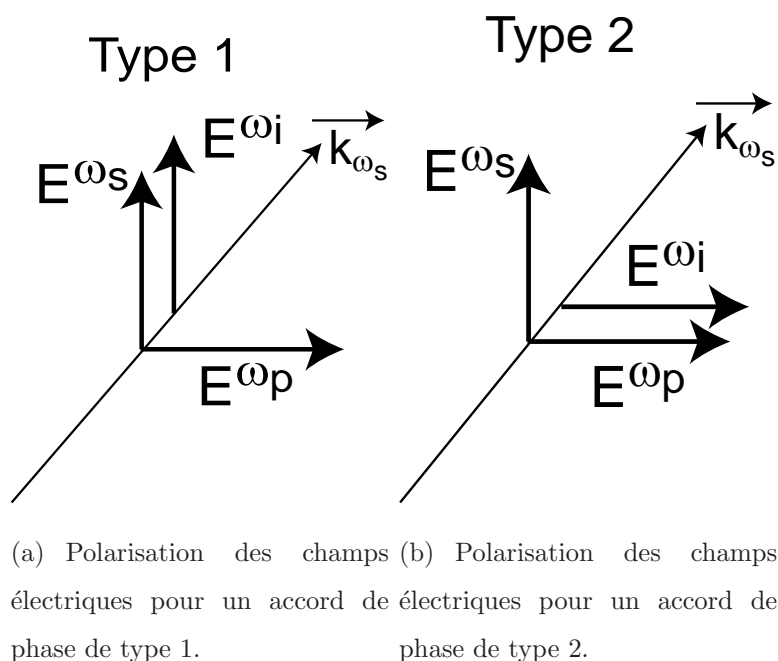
Type 1

$E^{\omega_s}$ $E^{\omega_i}$ $\overrightarrow{k_{\omega_s}}$

$E^{\omega_p}$

(a) Polarisation des champs électriques pour un accord de phase de type 1.

Type 2

$E^{\omega_s}$ $\overrightarrow{k_{\omega_s}}$

$E^{\omega_i}$

$E^{\omega_p}$

(b) Polarisation des champs électriques pour un accord de phase de type 2.